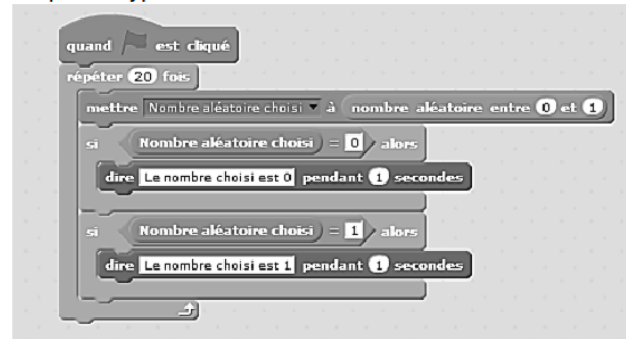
quand [flag] est cliqué
répéter 20 fois
mettre Nombre aléatoire choisi ▾ à nombre aléatoire entre 0 et 1
si Nombre aléatoire choisi = 0 alors
dire Le nombre choisi est 0 pendant 1 secondes
si Nombre aléatoire choisi = 1 alors
dire Le nombre choisi est 1 pendant 1 secondes